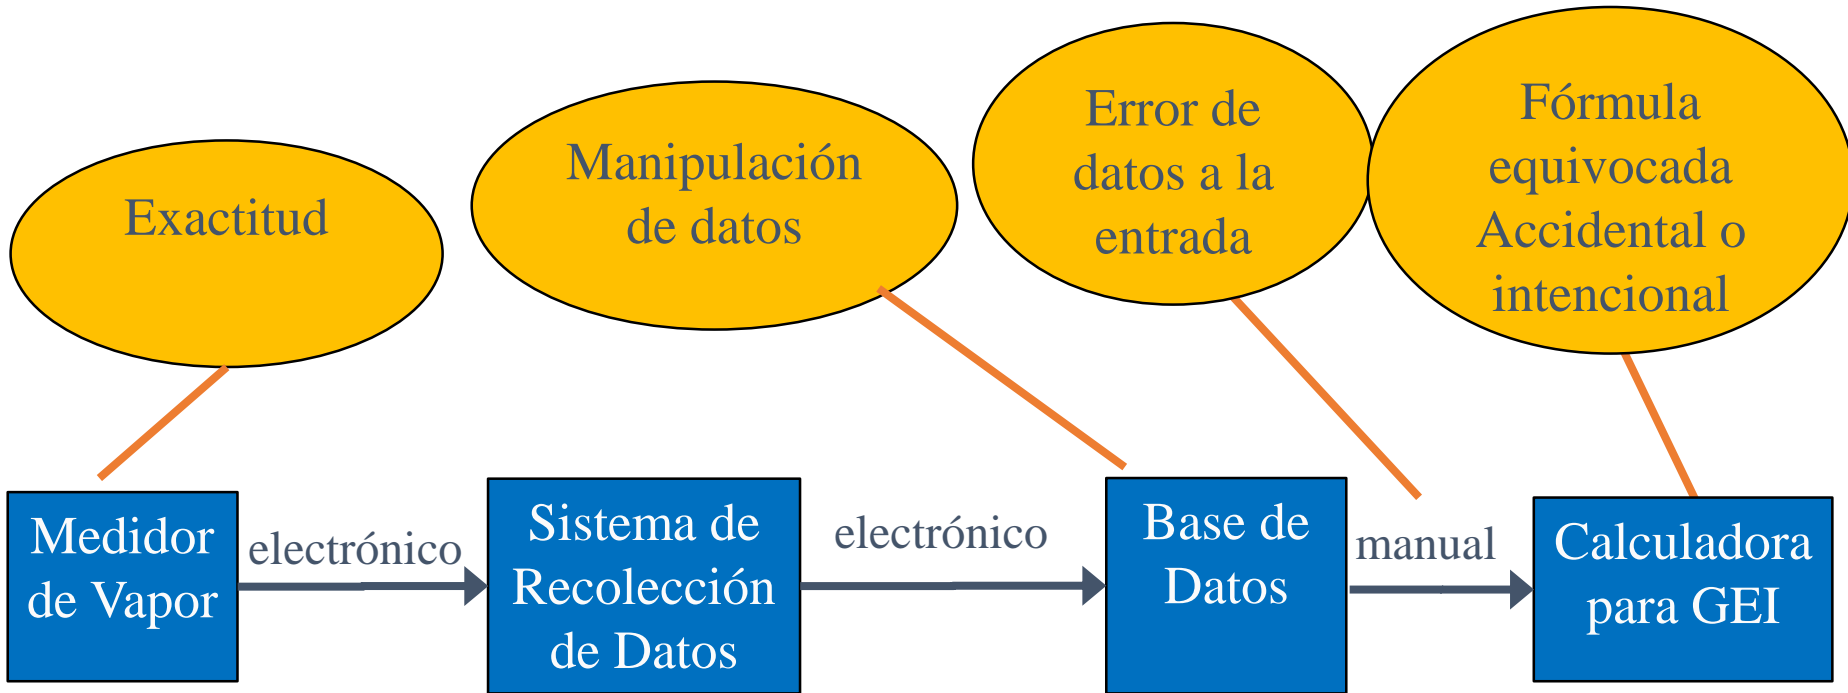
Exactitud

Manipulación de datos

Error de datos a la entrada

Fórmula equivocada Accidental o intencional

Medidor de Vapor

electrónico

Sistema de Recolección de Datos

electrónico

Base de Datos

manual

Calculadora para GEI